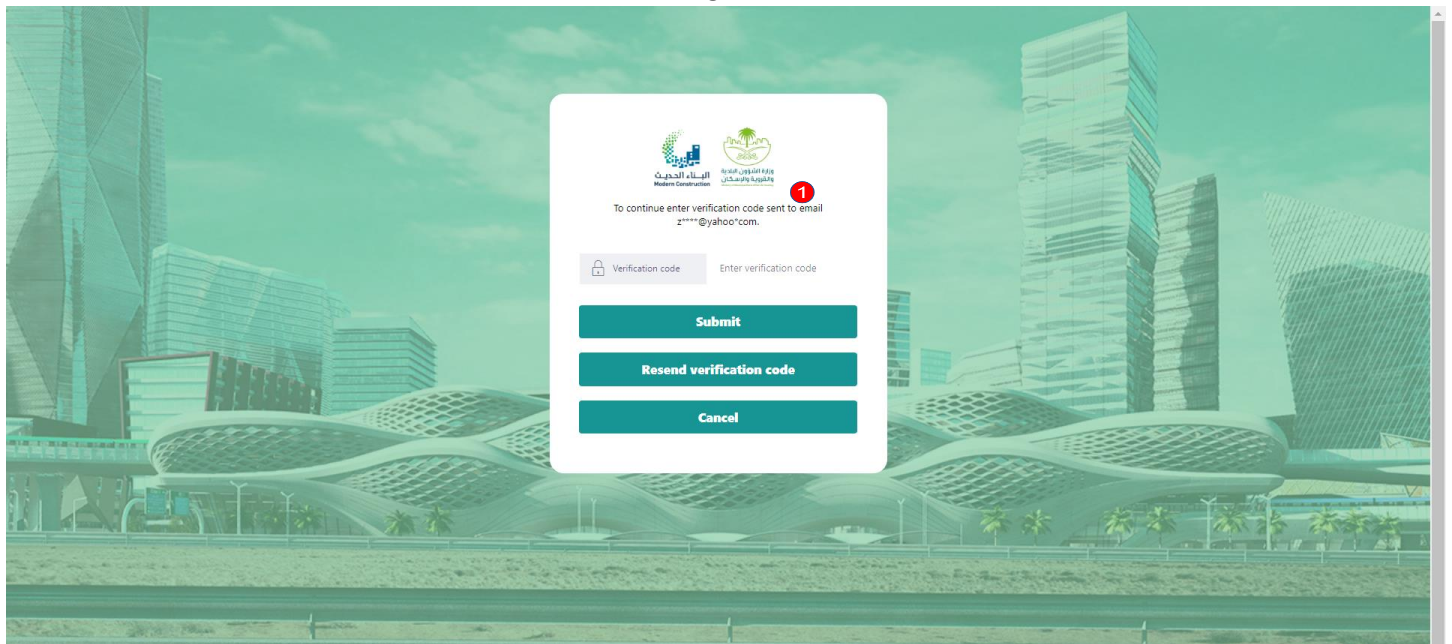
البناء الحديث
Modern Construction

وزارة الشؤون البلدية والقروية والإسكان

1

To continue enter verification code sent to email z****@yahoo*com.

Verification code
Enter verification code

Submit

Resend verification code

Cancel